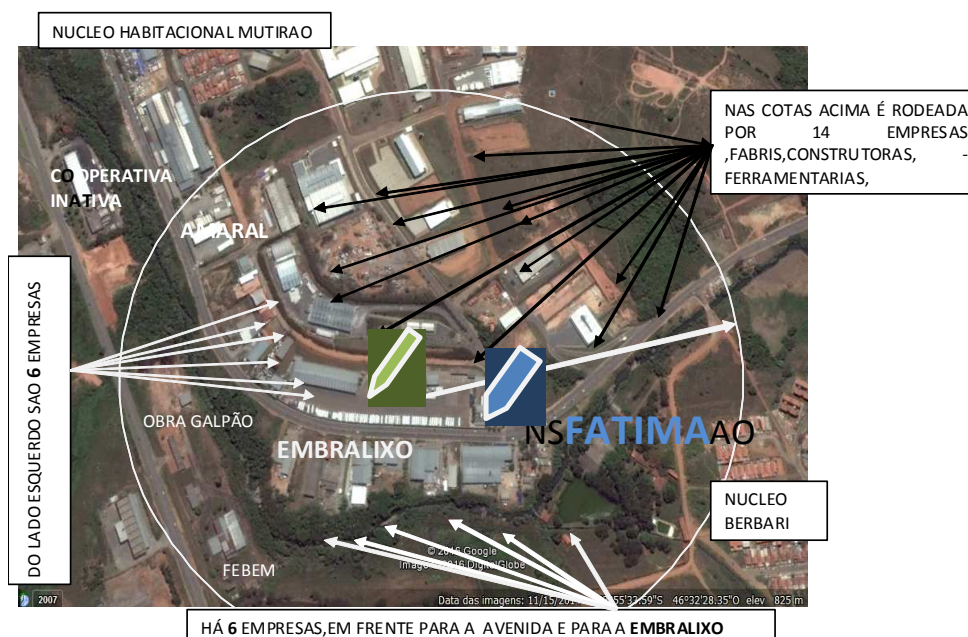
NUCLEO HABITACIONAL MUTIRAO

NAS COTAS ACIMA É RODEADA POR 14 EMPRESAS ,FABRIS,CONSTRUTORAS, - FERRAMENTARIAS,

COOPERATIVA INATIVA

AMARAL

DO LADO ESQUERDO SAO **6** EMPRESAS

OBRA GALPÃO

EMBRALIXO

NSFATIMAAO

NUCLEO BERBARI

FEBEM

© 2016 Google
Image © 2016 DigitalGlobe

2007

Data das imagens: 11/15/20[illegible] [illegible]55'33.59"S 46°32'28.35"O elev 825 m

HÁ **6** EMPRESAS,EM FRENTE PARA A AVENIDA E PARA A **EMBRALIXO**